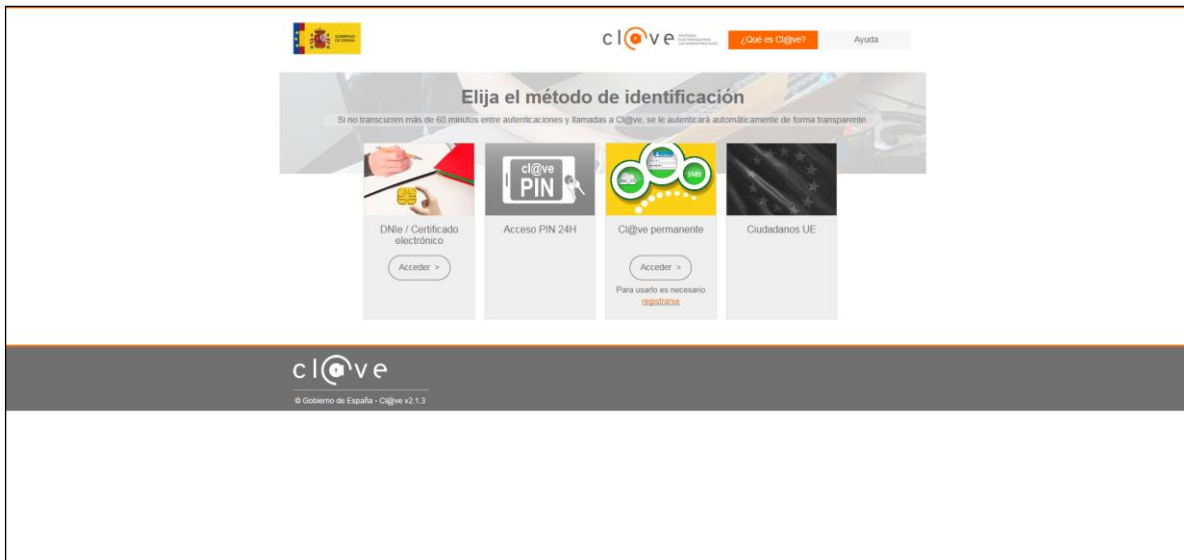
GOBIERNO DE ESPAÑA

cl@ve IDENTIFICACIÓN ELECTRÓNICA PARA LAS ADMINISTRACIONES

¿Qué es Cl@ve?

Ayuda

Elija el método de identificación

Si no transcurren más de 60 minutos entre autenticaciones y llamadas a Cl@ve, se le autenticará automáticamente de forma transparente.

DNIe / Certificado electrónico

Acceder >

cl@ve PIN

Acceso PIN 24H

SMS

Cl@ve permanente

Acceder >

Para usarlo es necesario registrarse

Ciudadanos UE

cl@ve

© Gobierno de España - Cl@ve v2.1.3